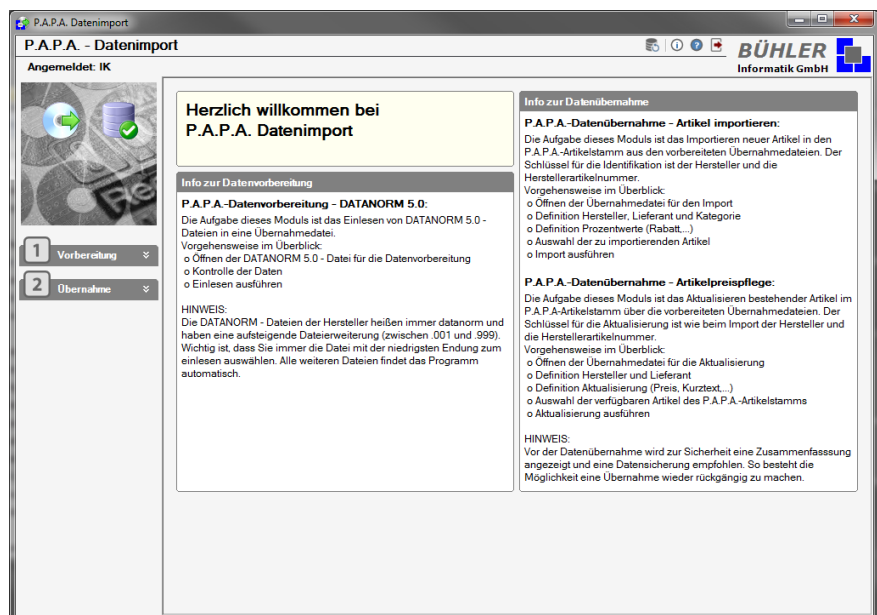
P.A.P.A. Datenimport

P.A.P.A. - Datenimport

Angemeldet: IK

BÜHLER
Informatik GmbH

1 Vorbereitung

2 Übernahme

Herzlich willkommen bei
P.A.P.A. Datenimport

Info zur Datenvorbereitung

P.A.P.A.-Datenvorbereitung - DATANORM 5.0:
Die Aufgabe dieses Moduls ist das Einlesen von DATANORM 5.0 - Dateien in eine Übernahmedatei.
Vorgehensweise im Überblick:
o Öffnen der DATANORM 5.0 - Datei für die Datenvorbereitung
o Kontrolle der Daten
o Einlesen ausführen

HINWEIS:
Die DATANORM - Dateien der Hersteller heißen immer datanorm und haben eine aufsteigende Dateierweiterung (zwischen .001 und .999). Wichtig ist, dass Sie immer die Datei mit der niedrigsten Endung zum einlesen auswählen. Alle weiteren Dateien findet das Programm automatisch.

Info zur Datenübernahme

P.A.P.A.-Datenübernahme - Artikel importieren:
Die Aufgabe dieses Moduls ist das Importieren neuer Artikel in den P.A.P.A.-Artikelstamm aus den vorbereiteten Übernahmedateien. Der Schlüssel für die Identifikation ist der Hersteller und die Herstellerartikelnummer.
Vorgehensweise im Überblick:
o Öffnen der Übernahmedatei für den Import
o Definition Hersteller, Lieferant und Kategorie
o Definition Prozentwerte (Rabatt,...)
o Auswahl der zu importierenden Artikel
o Import ausführen

P.A.P.A.-Datenübernahme - Artikelpreispflege:
Die Aufgabe dieses Moduls ist das Aktualisieren bestehender Artikel im P.A.P.A.-Artikelstamm über die vorbereiteten Übernahmedateien. Der Schlüssel für die Aktualisierung ist wie beim Import der Hersteller und die Herstellerartikelnummer.
Vorgehensweise im Überblick:
o Öffnen der Übernahmedatei für die Aktualisierung
o Definition Hersteller und Lieferant
o Definition Aktualisierung (Preis, Kurztext,...)
o Auswahl der verfügbaren Artikel des P.A.P.A.-Artikelstamms
o Aktualisierung ausführen

HINWEIS:
Vor der Datenübernahme wird zur Sicherheit eine Zusammenfassung angezeigt und eine Datensicherung empfohlen. So besteht die Möglichkeit eine Übernahme wieder rückgängig zu machen.